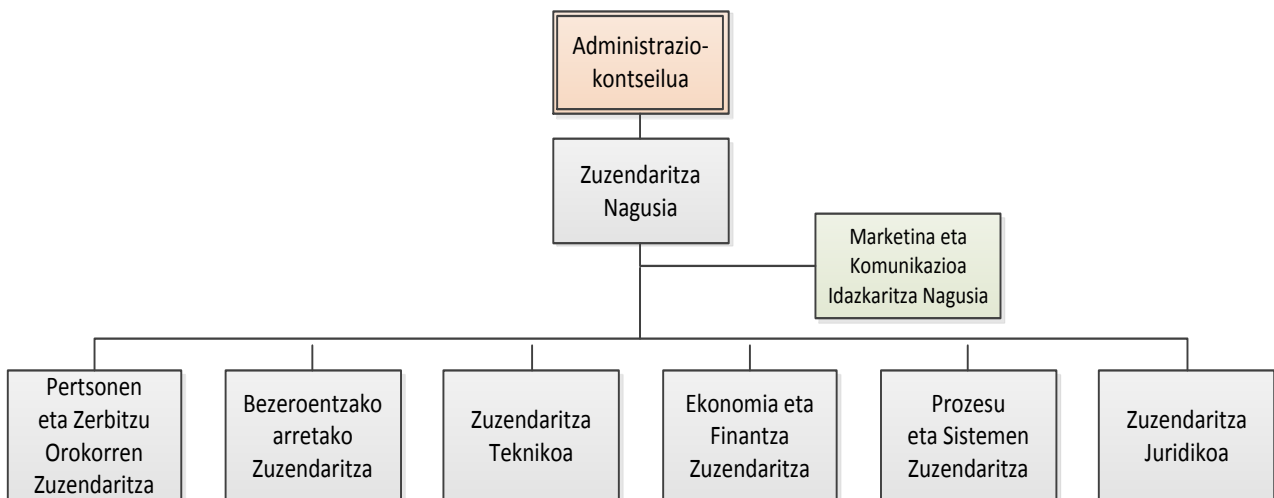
Administrazio-kontseilua

Zuzendaritza Nagusia

Marketina eta Komunikazioa Idazkaritza Nagusia

Pertsonen eta Zerbitzu Orokorren Zuzendaritza

Bezeroentzako arretako Zuzendaritza

Zuzendaritza Teknikoa

Ekonomia eta Finantza Zuzendaritza

Prozesu eta Sistemen Zuzendaritza

Zuzendaritza Juridikoa